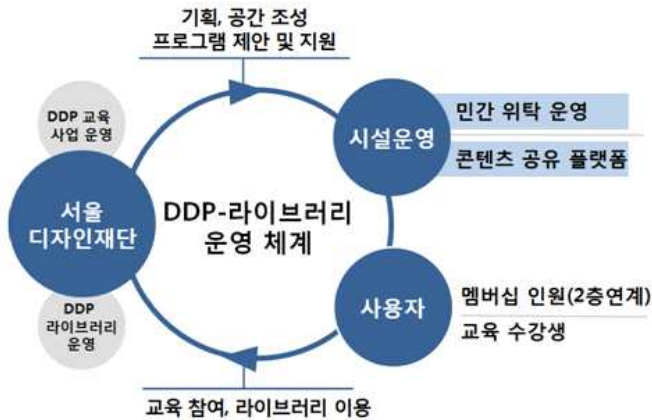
기획, 공간 조성
프로그램 제안 및 지원

DDP 교육 사업 운영

서울 디자인재단

DDP 라이브러리 운영

DDP-라이브러리 운영 체계

시설운영

민간 위탁 운영

콘텐츠 공유 플랫폼

사용자

멤버십 인원(2층연계)

교육 수강생

교육 참여, 라이브러리 이용